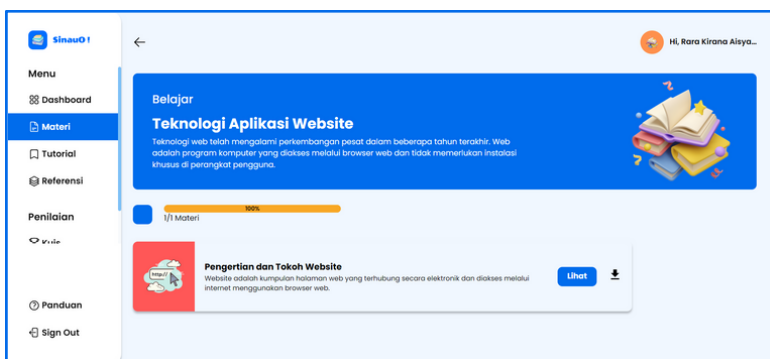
SinauO!

Menu

Dashboard

Materi

Tutorial

Referensi

Penilaian

Kuis

Panduan

Sign Out

Hi, Rara Kirana Aisya...

Belajar

Teknologi Aplikasi Website

Teknologi web telah mengalami perkembangan pesat dalam beberapa tahun terakhir. Web adalah program komputer yang diakses melalui browser web dan tidak memerlukan instalasi khusus di perangkat pengguna.

100%

1/1 Materi

http://

Pengertian dan Tokoh Website

Website adalah kumpulan halaman web yang terhubung secara elektronik dan diakses melalui internet menggunakan browser web.

Lihat